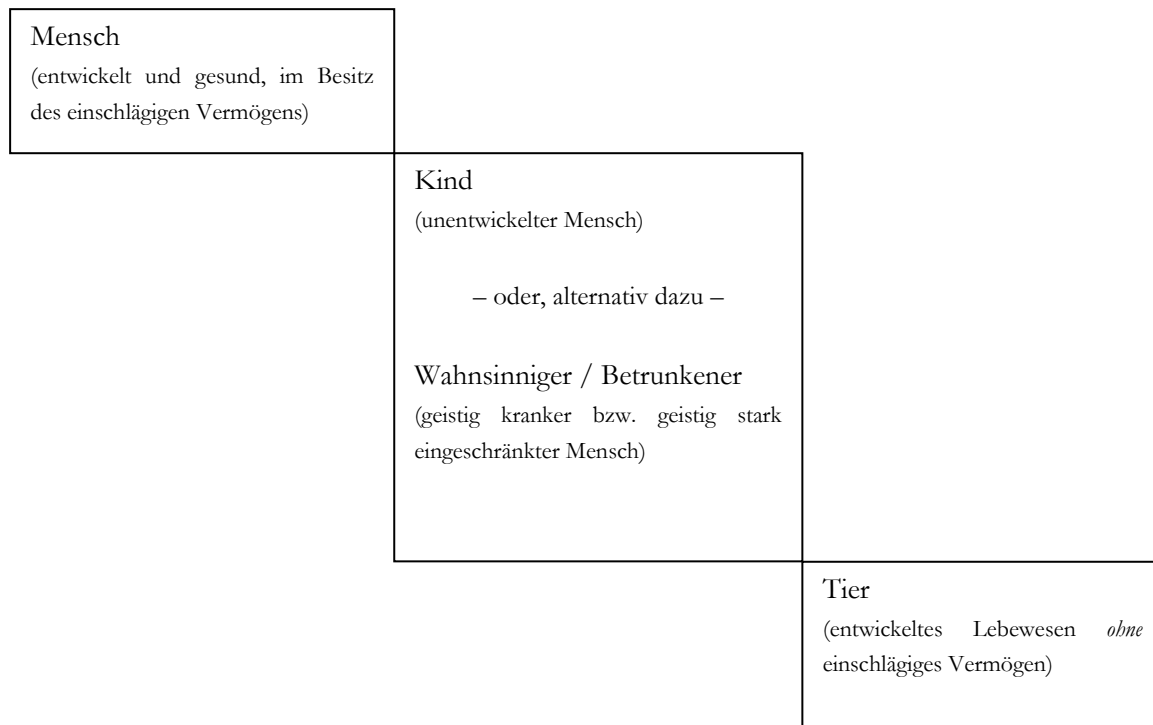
Mensch
(entwickelt und gesund, im Besitz des einschlägigen Vermögens)

Kind
(unentwickelter Mensch)

– oder, alternativ dazu –

Wahnsinniger / Betrunkener
(geistig kranker bzw. geistig stark eingeschränkter Mensch)

Tier
(entwickeltes Lebewesen *ohne* einschlägiges Vermögen)